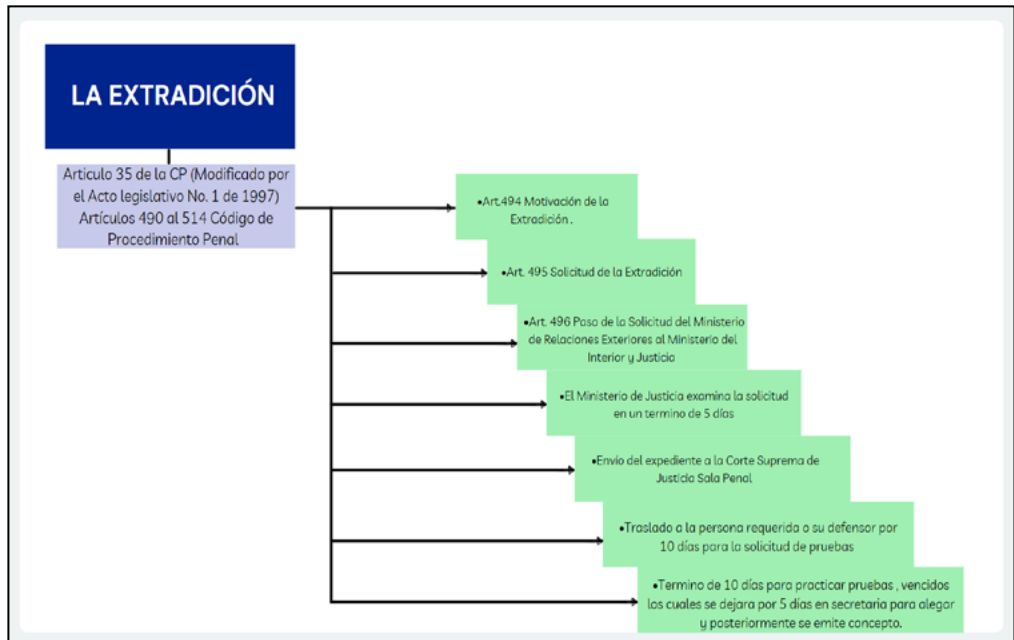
LA EXTRADICIÓN

Articulo 35 de la CP (Modificado por el Acto legislativo No. 1 de 1997) Artículos 490 al 514 Código de Procedimiento Penal

•Art.494 Motivación de la Extradición .

•Art. 495 Solicitud de la Extradición

•Art. 496 Paso de la Solicitud del Ministerio de Relaciones Exteriores al Ministerio del Interior y Justicia

•El Ministerio de Justicia examina la solicitud en un termino de 5 días

•Envio del expediente a la Corte Suprema de Justicia Sala Penal

•Traslado a la persona requerida o su defensor por 10 días para la solicitud de pruebas

•Termino de 10 días para practicar pruebas , vencidos los cuales se dejara por 5 días en secretaria para alegar y posteriormente se emite concepto.